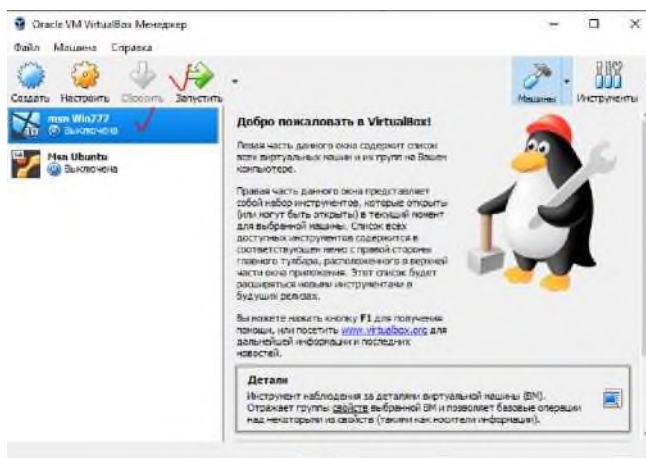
Oracle VM VirtualBox Менеджер

Файл Машина Справка

Создать Настроить Сбросить Запустить

Машины Инструменты

msn Win777
Выключена

Msn Ubuntu
Выключена

Добро пожаловать в VirtualBox!

Левая часть данного окна содержит список всех виртуальных машин и их групп на Вашем компьютере.

Правая часть данного окна представляет собой набор инструментов, которые открыты (или могут быть открыты) в текущий момент для выбранной машины. Список всех доступных инструментов содержится в соответствующем меню с правой стороны главного тулбара, расположенного в верхней части окна приложения. Этот список будет расширяться новыми инструментами в будущих релизах.

Вы можете нажать кнопку F1 для получения помощи, или посетить www.virtualbox.org для дальнейшей информации и последних новостей.

Детали
Инструмент наблюдения за деталями виртуальной машины (ВМ). Отражает группы свойств выбранной ВМ и позволяет базовые операции над некоторыми из свойств (такими как носители информации).